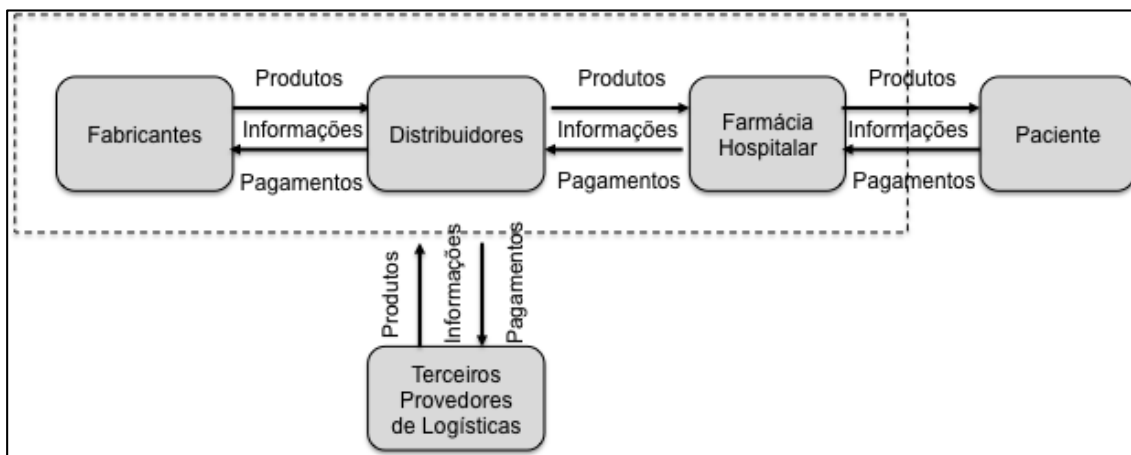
Produtos
Informações
Pagamentos
Fabricantes
Distribuidores
Produtos
Informações
Pagamentos
Farmácia Hospitalar
Produtos
Informações
Pagamentos
Paciente
Produtos
Informações
Pagamentos
Terceiros Provedores de Logísticas